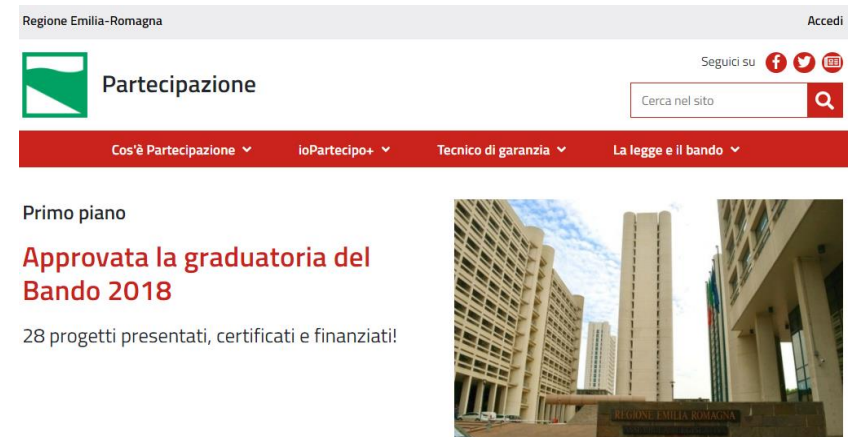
Regione Emilia-Romagna

Accedi

Partecipazione

Seguici su

Cerca nel sito

Cos'è Partecipazione

ioPartecipo+

Tecnico di garanzia

La legge e il bando

Primo piano

Approvata la graduatoria del Bando 2018

28 progetti presentati, certificati e finanziati!

REGIONE EMILIA ROMAGNA